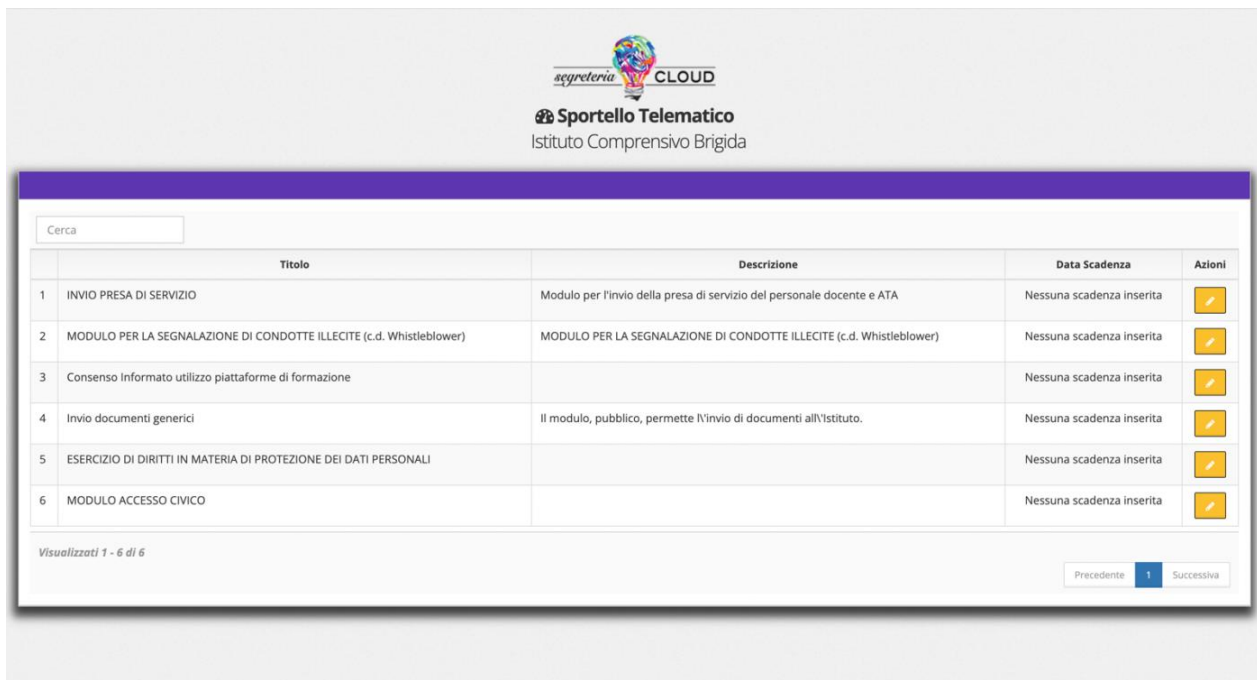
segreteria CLOUD

Sportello Telematico
Istituto Comprensivo Brigida

Cerca

| | Titolo | Descrizione | Data Scadenza | Azioni |
|---|---|---|---|---|
| 1 | INVIO PRESA DI SERVIZIO | Modulo per l'invio della presa di servizio del personale docente e ATA | Nessuna scadenza inserita | |
| 2 | MODULO PER LA SEGNALAZIONE DI CONDOTTE ILLECITE (c.d. Whistleblower) | MODULO PER LA SEGNALAZIONE DI CONDOTTE ILLECITE (c.d. Whistleblower) | Nessuna scadenza inserita | |
| 3 | Consenso Informato utilizzo piattaforme di formazione | | Nessuna scadenza inserita | |
| 4 | Invio documenti generici | Il modulo, pubblico, permette l\'invio di documenti all\'Istituto. | Nessuna scadenza inserita | |
| 5 | ESERCIZIO DI DIRITTI IN MATERIA DI PROTEZIONE DEI DATI PERSONALI | | Nessuna scadenza inserita | |
| 6 | MODULO ACCESSO CIVICO | | Nessuna scadenza inserita | |

Visualizzati 1 - 6 di 6

Precedente 1 Successiva